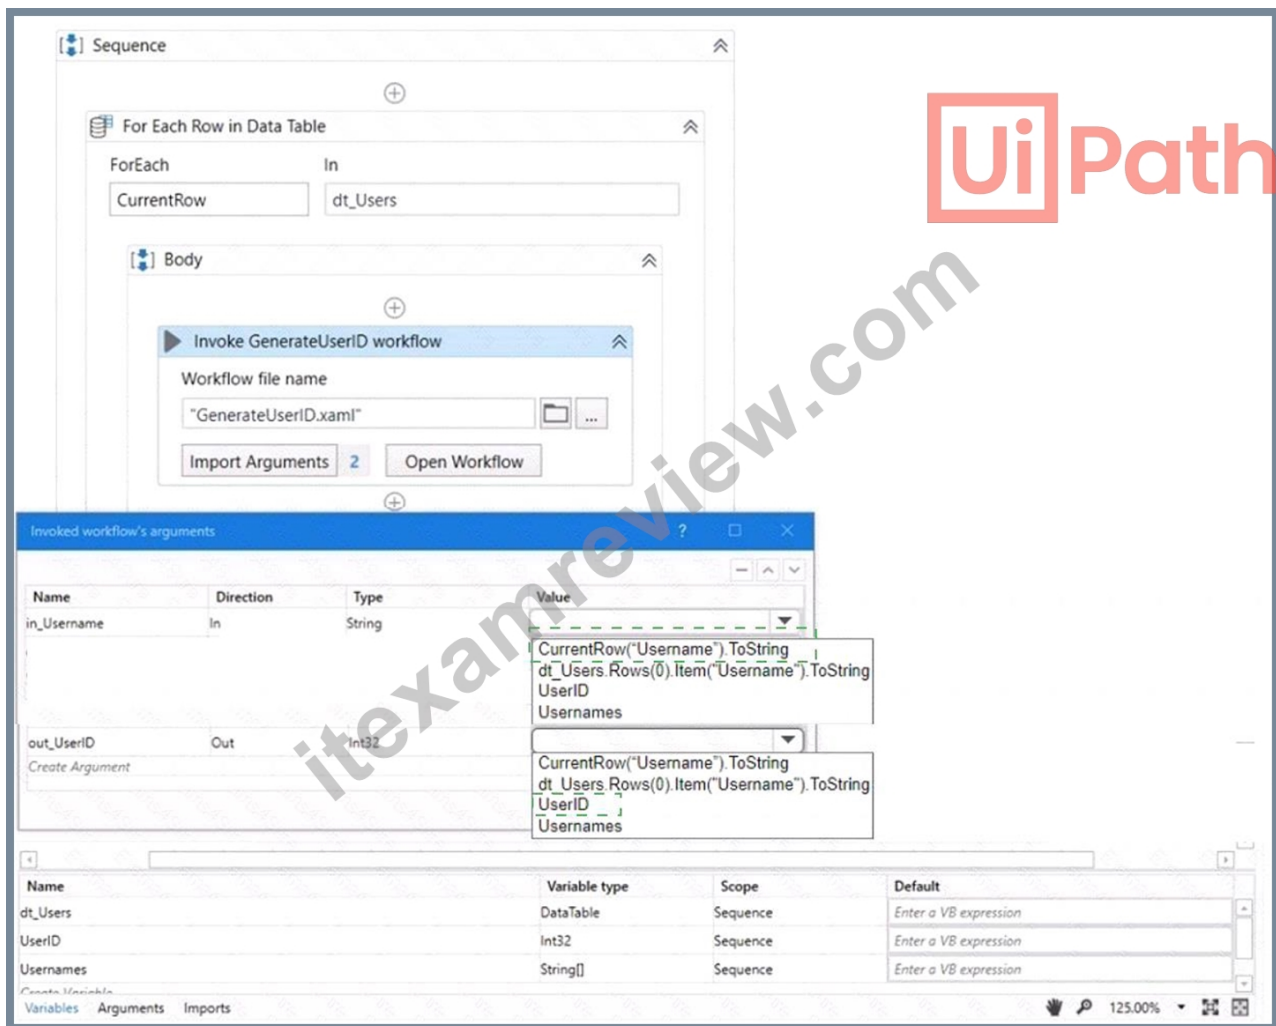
Sequence

For Each Row in Data Table

ForEach

In

CurrentRow

dt_Users

Body

Invoke GenerateUserID workflow

Workflow file name

"GenerateUserID.xaml"

...

Import Arguments

2

Open Workflow

UiPath

itexamreview.com

Invoked workflow's arguments

?

| Name | Direction | Type | Value |
|---|---|---|---|
| in_Username | In | String | |
| out_UserID | Out | Int32 | |
| Create Argument | | | |

CurrentRow("Username").ToString
dt_Users.Rows(0).Item("Username").ToString
UserID
Usernames

CurrentRow("Username").ToString
dt_Users.Rows(0).Item("Username").ToString
UserID
Usernames

| Name | Variable type | Scope | Default |
|---|---|---|---|
| dt_Users | DataTable | Sequence | Enter a VB expression |
| UserID | Int32 | Sequence | Enter a VB expression |
| Usernames | String[] | Sequence | Enter a VB expression |

Variables Arguments Imports

125.00%